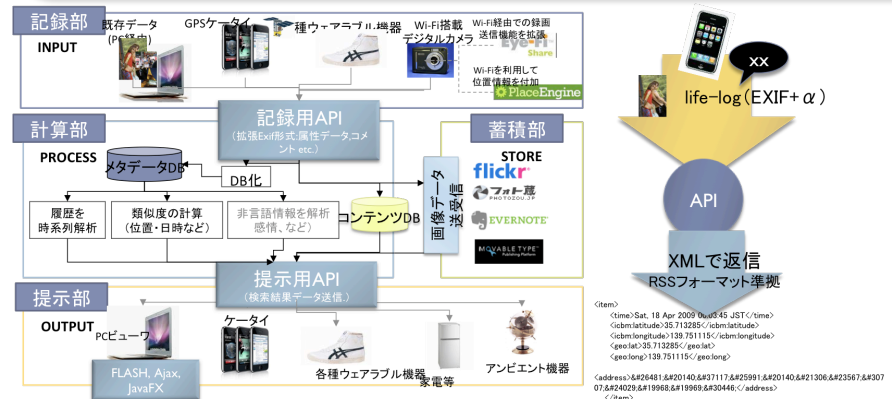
記録部
INPUT
既存データ (PC経由)
GPSケータイ
各種ウェアラブル機器
Wi-Fi搭載 デジタルカメラ
Wi-Fi経由での録画 送信機能を拡張
Eye-Fi Share
Wi-Fiを利用して 位置情報を付加
PlaceEngine

記録用API
(拡張Exif形式:属性データ,コメント etc.)

計算部
PROCESS
メタデータDB
DB化
履歴を 時系列解析
類似度の計算 (位置・日時など)
非言語情報を解析 感情、など)
コンテンツDB

画像データ送受信

蓄積部
STORE
flickr
フォト蔵 PHOTOZOU.JP
EVERNOTE
MOVABLE TYPE Publishing Platform

提示用API
(検索結果データ送信)

提示部
OUTPUT
PCビューワ
ケータイ
各種ウェアラブル機器
家電等
アンビエント機器
FLASH, Ajax, JavaFX

XX
life-log (EXIF+$\alpha$)
API
XMLで返信
RSSフォーマット準拠

<item>
<time>Sat, 18 Apr 2009 00:03:45 JST</time>
<icbm:latitude>35.713285</icbm:latitude>
<icbm:longitude>139.751115</icbm:longitude>
<geo:lat>35.713285</geo:lat>
<geo:long>139.751115</geo:long>

<address>&#26481;&#20140;&#37117;&#25991;&#20140;&#21306;&#23567;&#30707;&#24029;&#19968;&#19969;&#30446;</address>
</item>